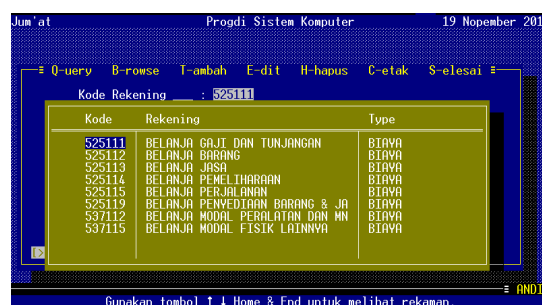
Jum'at Progdi Sistem Komputer 19 Nopember 201

≡ Q-uery B-rowse T-ambah E-dit H-hapus C-etak S-elesai ≡

Kode Rekening ___ : 525111

| Kode | Rekening | Type |
|---|---|---|
| 525111 | BELANJA GAJI DAN TUNJANGAN | BIAYA |
| 525112 | BELANJA BARANG | BIAYA |
| 525113 | BELANJA JASA | BIAYA |
| 525114 | BELANJA PEMELIHARAAN | BIAYA |
| 525115 | BELANJA PERJALANAN | BIAYA |
| 525119 | BELANJA PENYEDIAAN BARANG & JA | BIAYA |
| 537112 | BELANJA MODAL PERALATAN DAN MN | BIAYA |
| 537115 | BELANJA MODAL FISIK LAINNYA | BIAYA |

[>

≡ ANDI

Gunakan tombol ↑ ↓ Home & End untuk melihat rekaman.